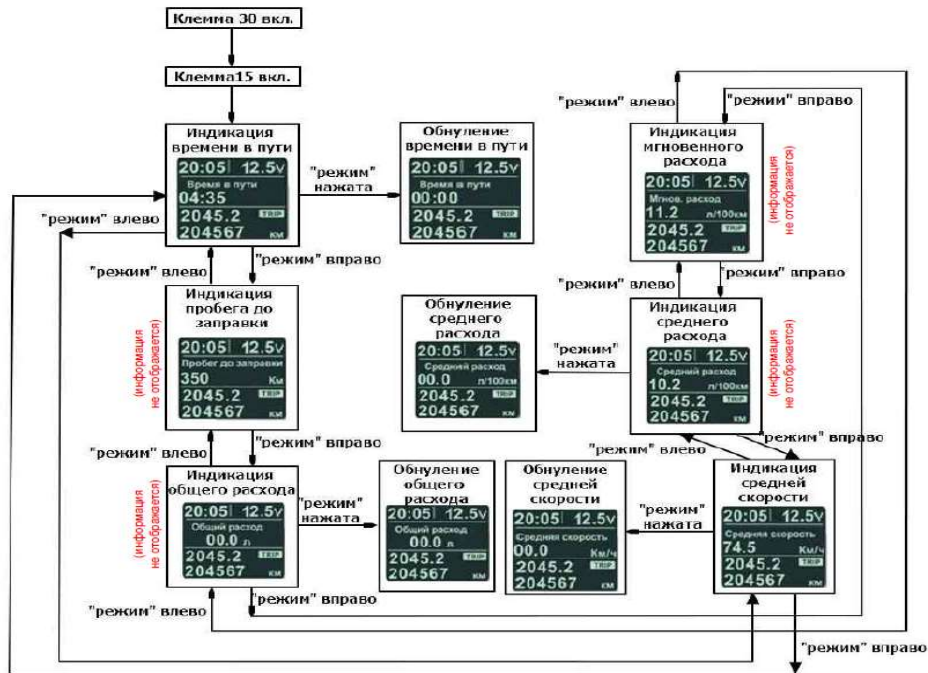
Клемма 30 вкл.

Клемма15 вкл.

Индикация времени в пути
20:05 12.5v
Время в пути
04:35
2045.2 TRIP
204567 км

"режим" нажата

Обнуление времени в пути
20:05 12.5v
Время в пути
00:00
2045.2 TRIP
204567 км

"режим" влево

"режим" вправо

Индикация мгновенного расхода
20:05 12.5v
Мгнов. расход
11.2 л/100км
2045.2 TRIP
204567 км

(информация не отображается)

"режим" влево

"режим" влево

"режим" вправо

"режим" вправо

Индикация пробега до заправки
20:05 12.5v
Пробег до заправки
350 Км
2045.2 TRIP
204567 км

(информация не отображается)

Обнуление среднего расхода
20:05 12.5v
Средний расход
00.0 л/100км
2045.2 TRIP
204567 км

"режим" нажата

Индикация среднего расхода
20:05 12.5v
Средний расход
10.2 л/100км
2045.2 TRIP
204567 км

(информация не отображается)

"режим" влево

"режим" вправо

"режим" влево

"режим" вправо

Индикация общего расхода
20:05 12.5v
Общий расход
00.0 л
2045.2 TRIP
204567 км

(информация не отображается)

"режим" нажата

Обнуление общего расхода
20:05 12.5v
Общий расход
00.0 л
2045.2 TRIP
204567 км

Обнуление средней скорости
20:05 12.5v
Средняя скорость
00.0 Км/ч
2045.2 TRIP
204567 км

"режим" нажата

Индикация средней скорости
20:05 12.5v
Средняя скорость
74.5 Км/ч
2045.2 TRIP
204567 км

"режим" влево

"режим" вправо

"режим" вправо